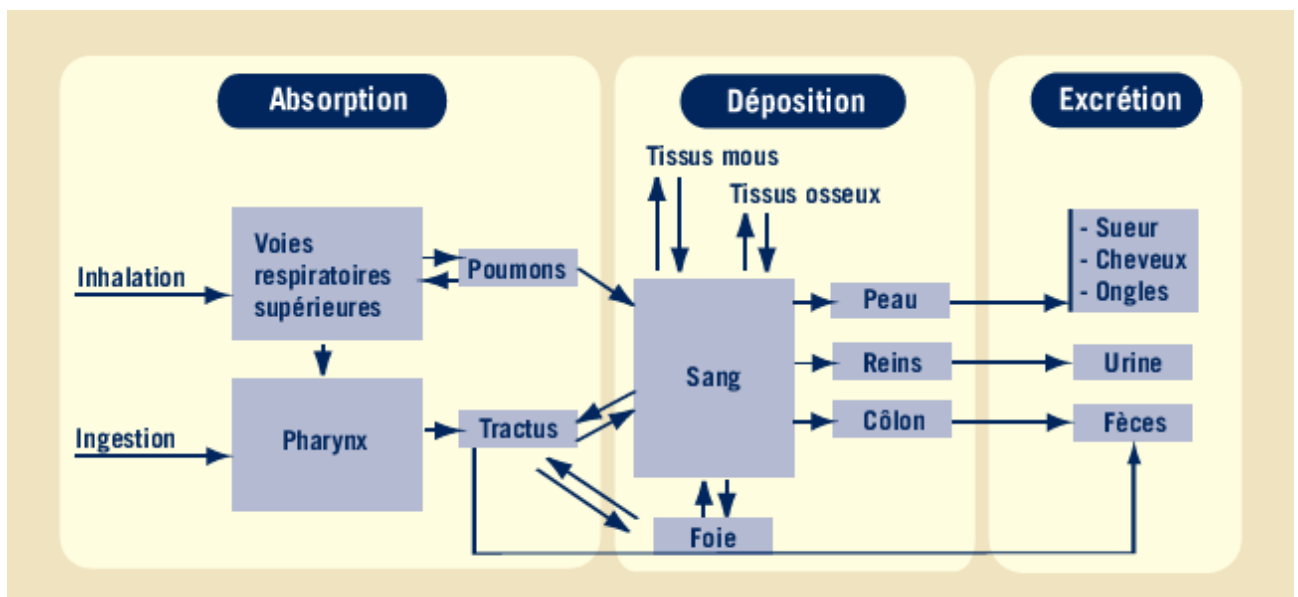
Absorption

Déposition

Excrétion

Tissus mous

Tissus osseux

Voies respiratoires supérieures

Inhalation

Poumons

- Sueur
- Cheveux
- Ongles

Peau

Sang

Reins

Urine

Côlon

Ingestion

Pharynx

Tractus

Fèces

Foie